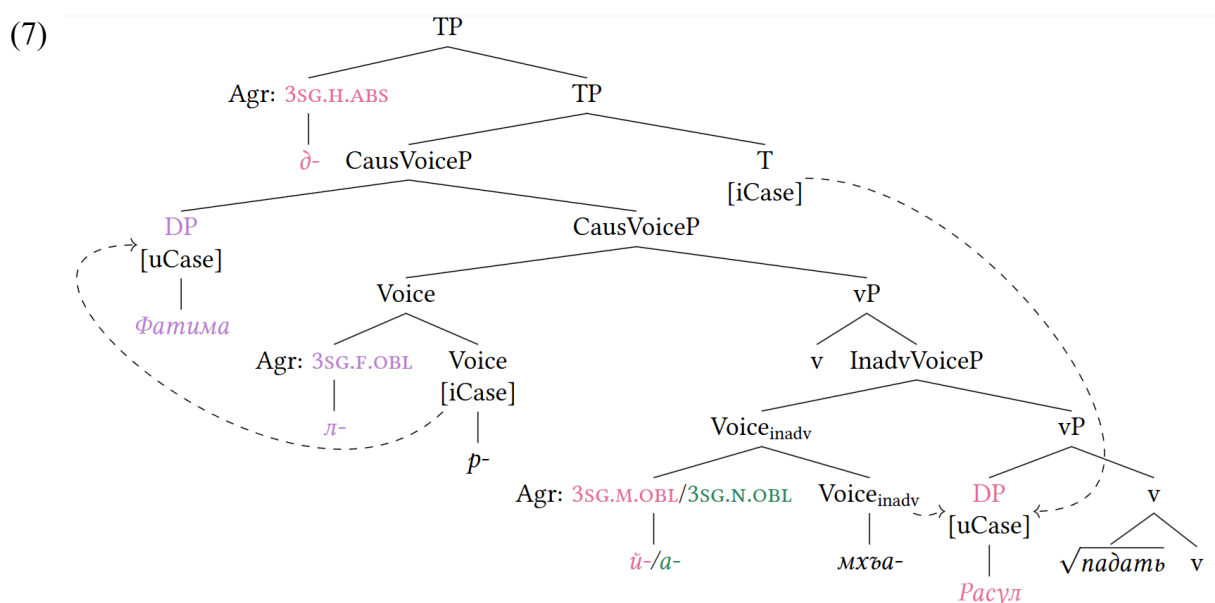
(7)

TP

Agr: 3SG.H.ABS

д-

TP

CausVoiceP

T
[iCase]

DP
[uCase]

Фатима

CausVoiceP

Voice

Agr: 3SG.F.OBL

л-

Voice
[iCase]

р-

vP

v

InadvVoiceP

Voice$_{inadv}$

Agr: 3SG.M.OBL/3SG.N.OBL

й-/а-

Voice$_{inadv}$

мхъа-

vP

DP
[uCase]

Расул

v

$\sqrt{падать}$

v